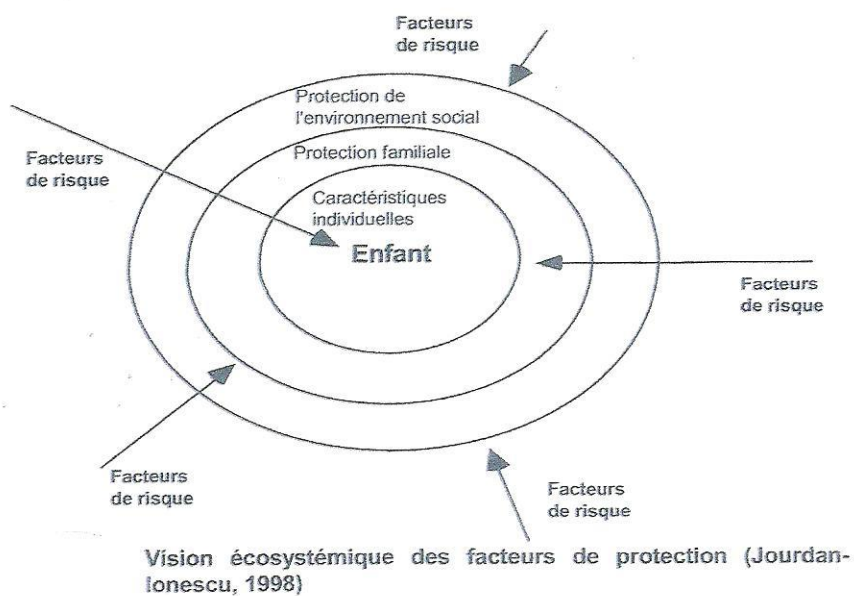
Facteurs de risque

Protection de l'environnement social

Facteurs de risque

Protection familiale

Caractéristiques individuelles

Enfant

Facteurs de risque

Facteurs de risque

Facteurs de risque

Vision écosystémique des facteurs de protection (Jourdan-Ionescu, 1998)